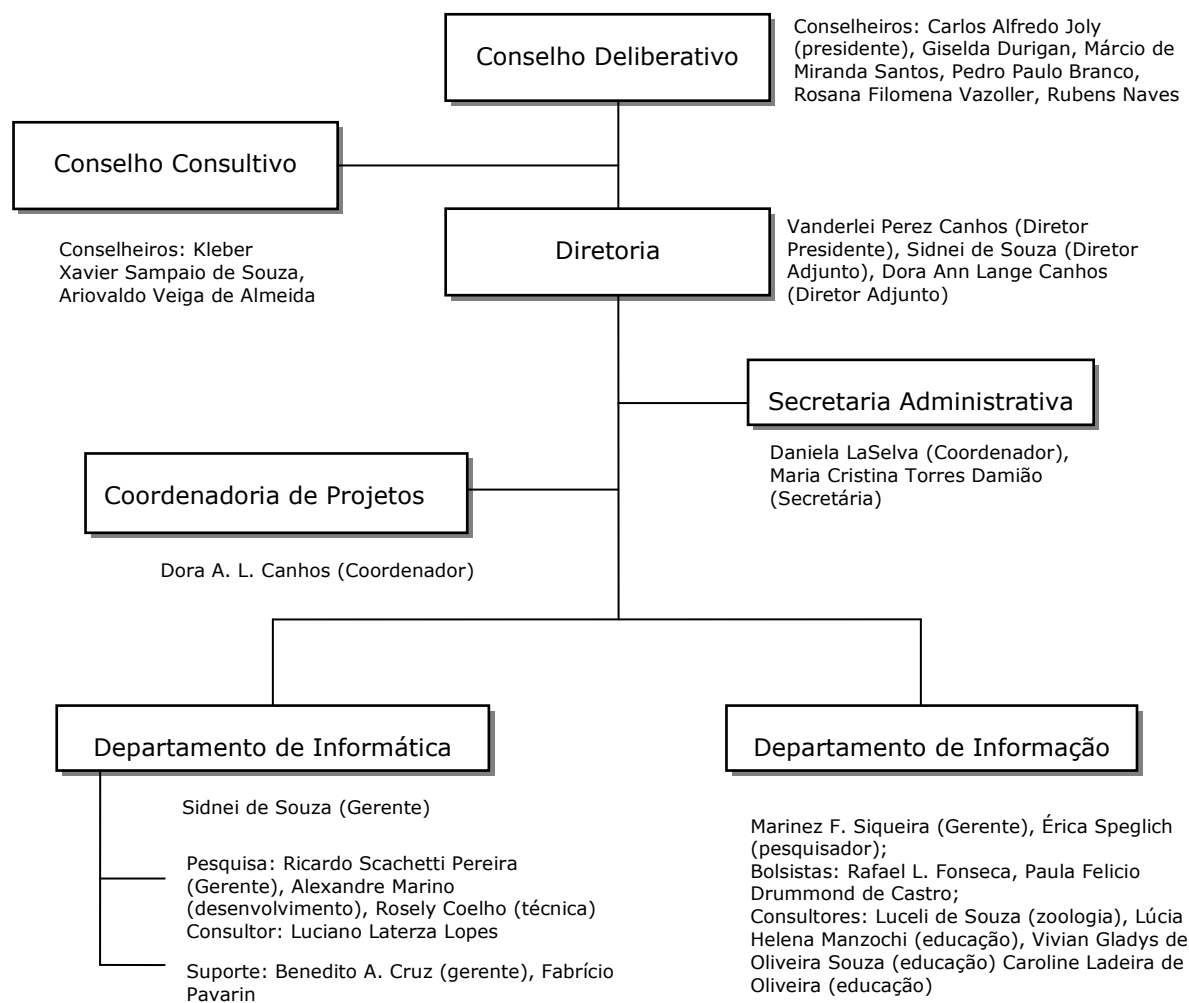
Conselho Deliberativo

Conselheiros: Carlos Alfredo Joly (presidente), Giselda Durigan, Márcio de Miranda Santos, Pedro Paulo Branco, Rosana Filomena Vazoller, Rubens Naves

Conselho Consultivo

Conselheiros: Kleber Xavier Sampaio de Souza, Ariovaldo Veiga de Almeida

Diretoria

Vanderlei Perez Canhos (Diretor Presidente), Sidnei de Souza (Diretor Adjunto), Dora Ann Lange Canhos (Diretor Adjunto)

Secretaria Administrativa

Daniela LaSelva (Coordenador), Maria Cristina Torres Damião (Secretária)

Coordenadoria de Projetos

Dora A. L. Canhos (Coordenador)

Departamento de Informática

Sidnei de Souza (Gerente)

Pesquisa: Ricardo Scachetti Pereira (Gerente), Alexandre Marino (desenvolvimento), Rosely Coelho (técnica)
Consultor: Luciano Laterza Lopes

Suporte: Benedito A. Cruz (gerente), Fabrício Pavarin

Departamento de Informação

Marinez F. Siqueira (Gerente), Érica Speglich (pesquisador);
Bolsistas: Rafael L. Fonseca, Paula Felicio Drummond de Castro;
Consultores: Luceli de Souza (zoologia), Lúcia Helena Manzochi (educação), Vivian Gladys de Oliveira Souza (educação) Caroline Ladeira de Oliveira (educação)